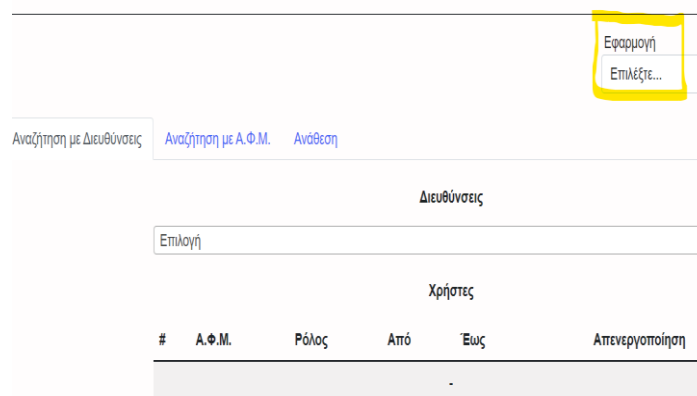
Εφαρμογή

Επιλέξτε...

Αναζήτηση με Διευθύνσεις | Αναζήτηση με Α.Φ.Μ. | Ανάθεση

Διευθύνσεις

Επιλογή

Χρήστες

| # | Α.Φ.Μ. | Ρόλος | Από | Έως | Απενεργοποίηση |
|---|---|---|---|---|---|
| | | | - | | |